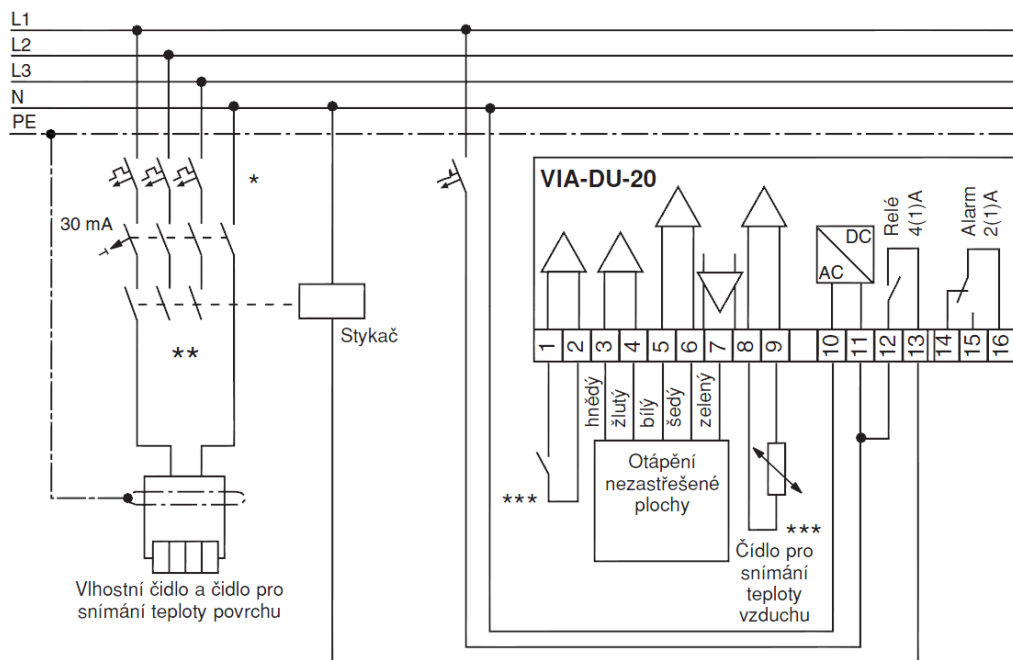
L1
L2
L3
N
PE

*

30 mA

**

Stykač

Vlhostní čidlo a čidlo pro snímání teploty povrchu

VIA-DU-20

DC
AC

Relé 4(1)A

Alarm 2(1)A

| 1 | 2 | 3 | 4 | 5 | 6 | 7 | 8 | 9 | | 10 | 11 | 12 | 13 | 14 | 15 | 16 |
|---|---|---|---|---|---|---|---|---|---|---|---|---|---|---|---|---|

hnědý
žlutý
bílý
šedý
zelený

***

Otápění nezastřešené plochy

***

Čídlo pro snímání teploty vzduchu